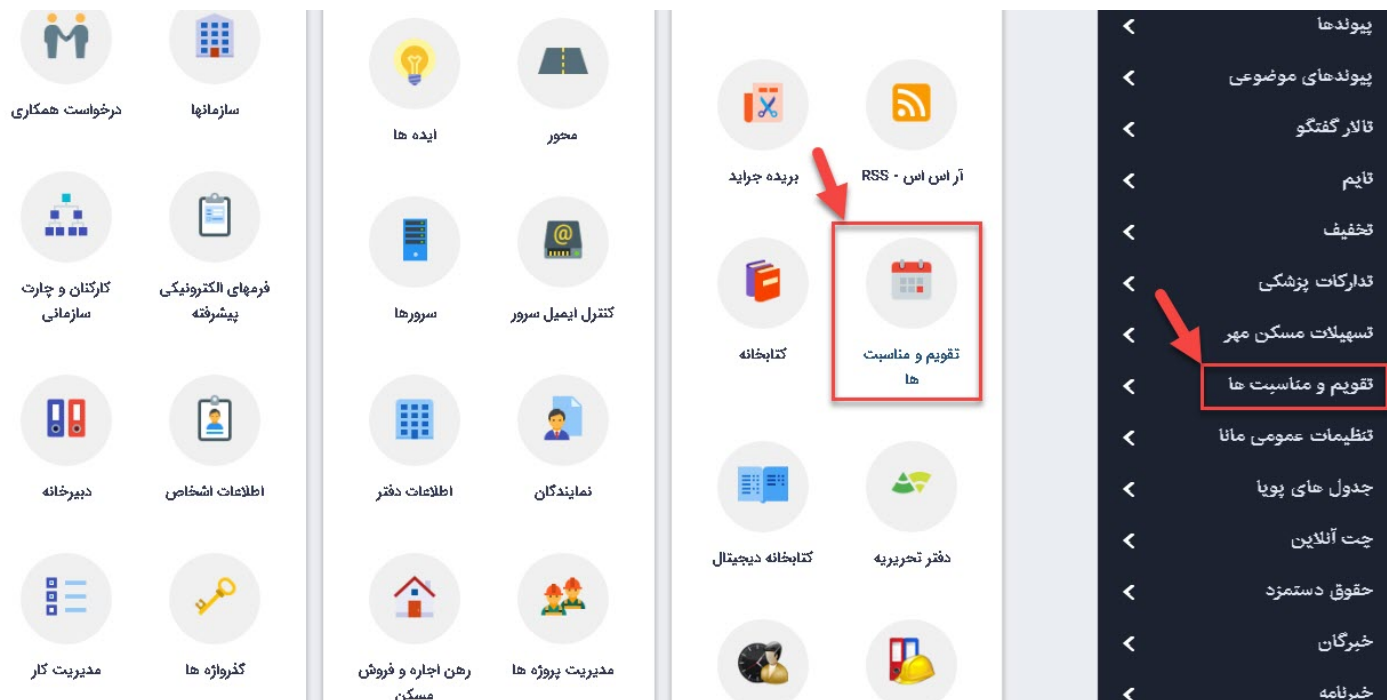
پیوندها
پیوندهای موضوعی
تالار گفتگو
تایم
تخفیف
تدارکات پزشکی
تسهیلات مسکن مهر
تقویم و مناسبت ها
تنظیمات عمومی مانا
جدول های پویا
چت آنلاین
حقوق دستمزد
خبرگان
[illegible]

آر اس اس - RSS
بریده جراید
تقویم و مناسبت ها
کتابخانه
دفتر تحریریه
کتابخانه دیجیتال

محور
ایده ها
کنترل ایمیل سرور
سرورها
نمایندگان
اطلاعات دفتر
مدیریت پروژه ها
رهن اجاره و فروش مسکن

سازمانها
درخواست همکاری
فرمهای الکترونیکی پیشرفته
کارکنان و چارت سازمانی
اطلاعات اشخاص
دبیرخانه
گذرواژه ها
مدیریت کار